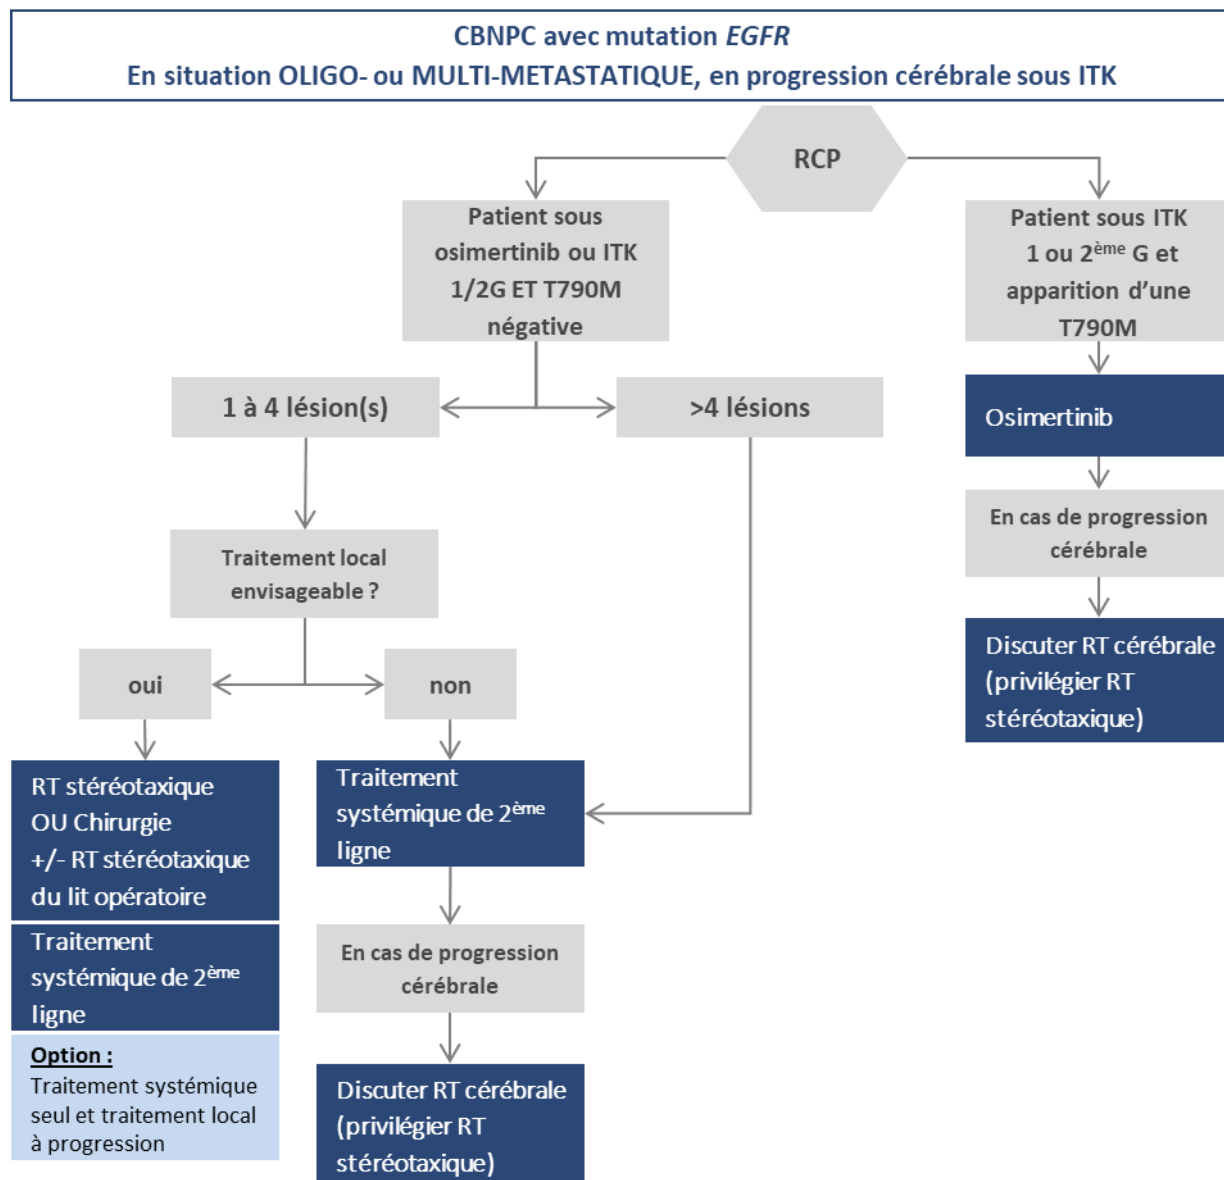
CBNPC avec mutation EGFR
En situation OLIGO- ou MULTI-METASTATIQUE, en progression cérébrale sous ITK

RCP

Patient sous osimertinib ou ITK 1/2G ET T790M négative

1 à 4 lésion(s)

>4 lésions

Traitement local envisageable ?

oui

non

RT stéréotaxique OU Chirurgie +/- RT stéréotaxique du lit opératoire

Traitement systémique de 2$^{ème}$ ligne

Option :
Traitement systémique seul et traitement local à progression

Traitement systémique de 2$^{ème}$ ligne

En cas de progression cérébrale

Discuter RT cérébrale (privilégier RT stéréotaxique)

Patient sous ITK 1 ou 2$^{ème}$ G et apparition d'une T790M

Osimertinib

En cas de progression cérébrale

Discuter RT cérébrale (privilégier RT stéréotaxique)